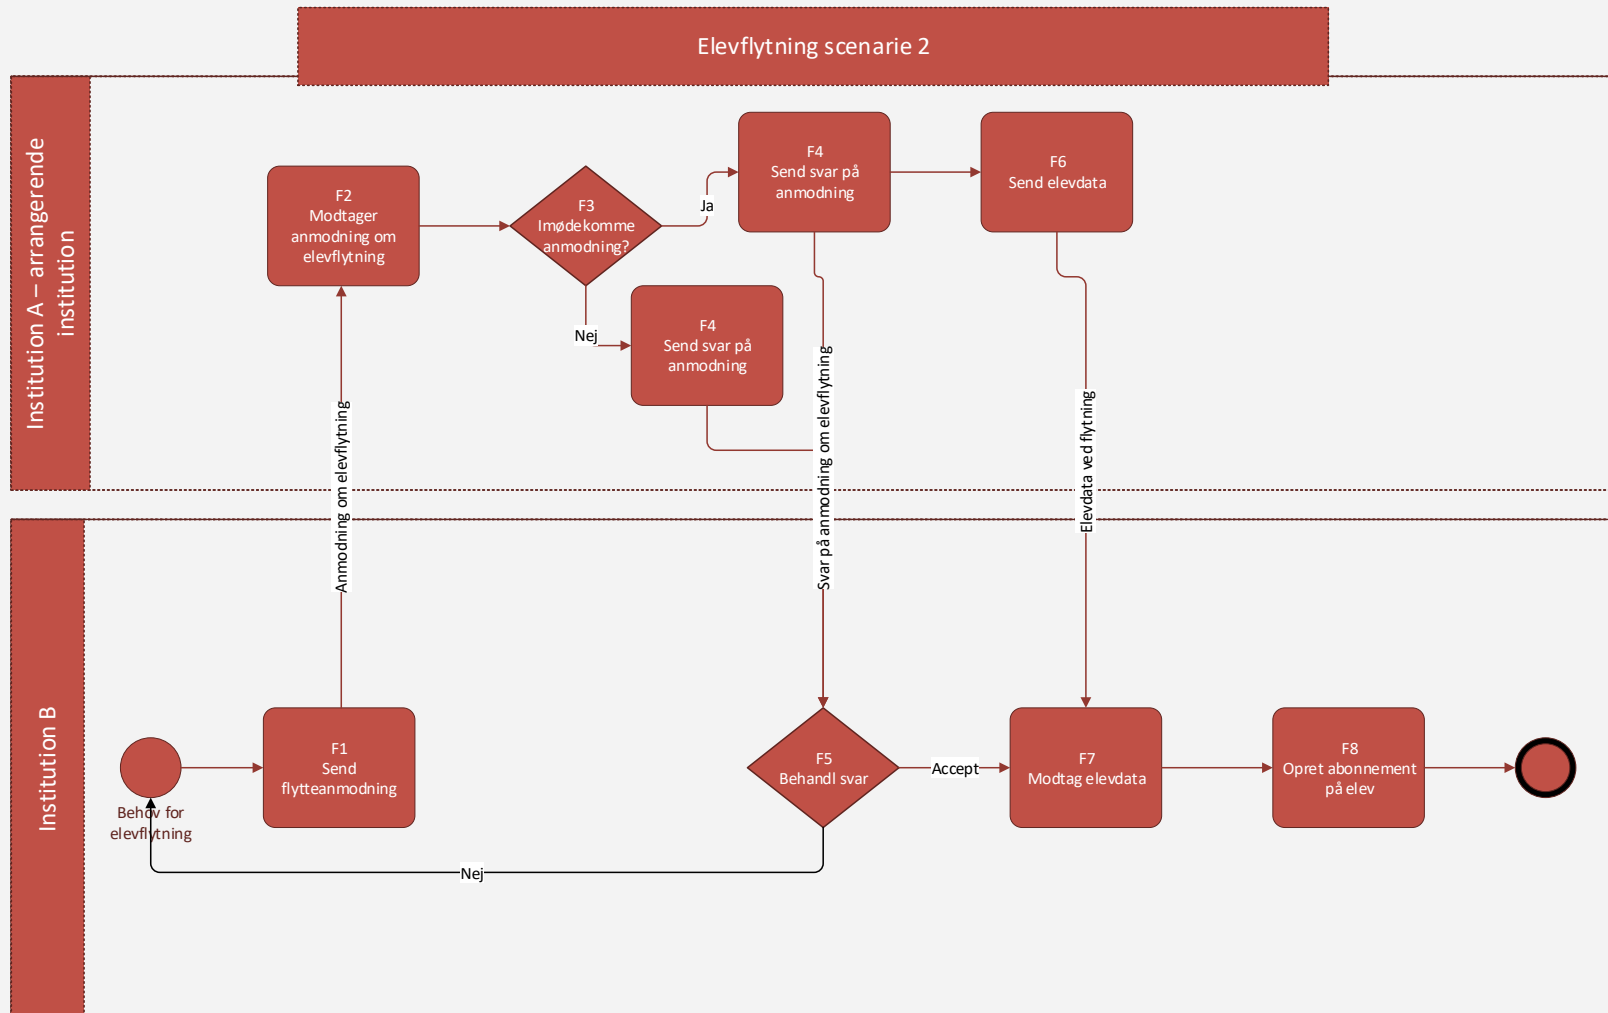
Elevflytning scenarie 2

Institution A – arrangerende institution

F2
Modtager anmodning om elevflytning

F3
Imødekomme anmodning?

Ja

Nej

F4
Send svar på anmodning

F4
Send svar på anmodning

F6
Send elevdata

Anmodning om elevflytning

Svar på anmodning om elevflytning

Elevdata ved flytning

Institution B

Behov for elevflytning

F1
Send flytteanmodning

F5
Behandl svar

Accept

F7
Modtag elevdata

F8
Opret abonnement på elev

Nej